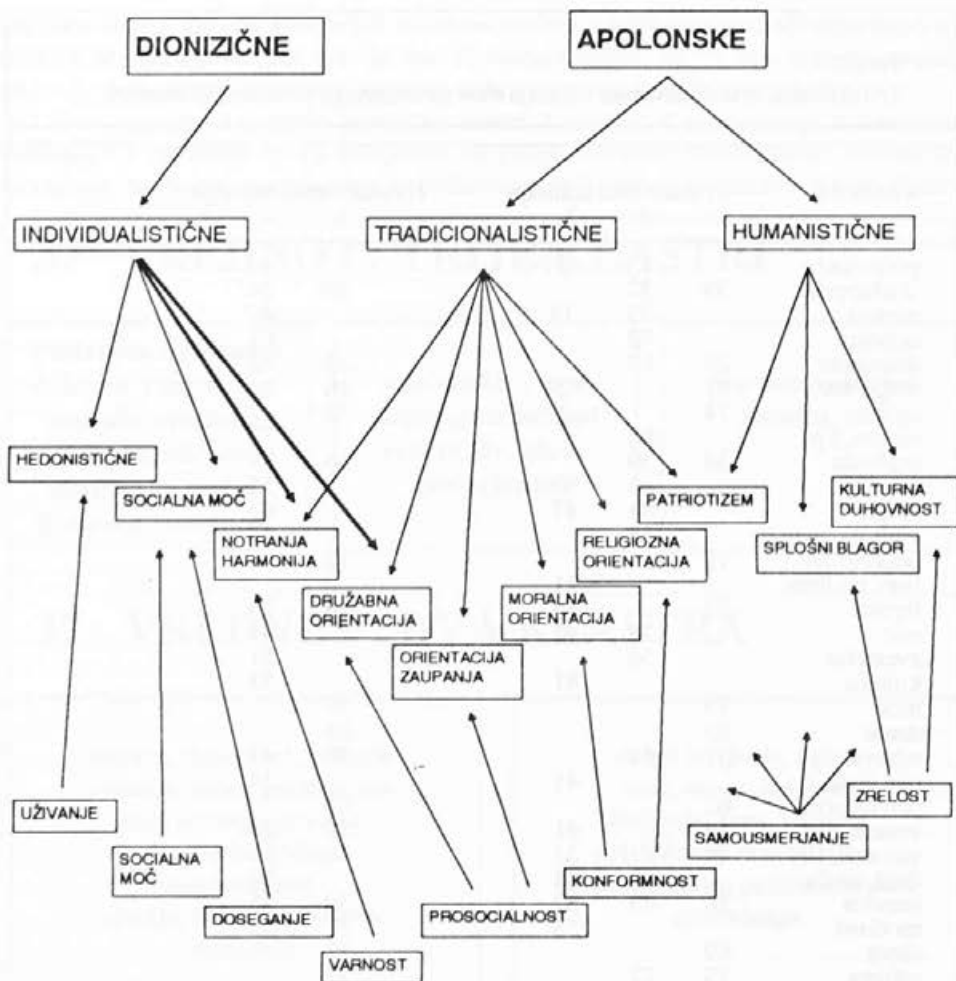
DIONIZIČNE

APOLONSKE

INDIVIDUALISTIČNE

TRADICIONALISTIČNE

HUMANISTIČNE

HEDONISTIČNE

SOCIALNA MOČ

NOTRANJA HARMONIJA

DRUŽABNA ORIENTACIJA

ORIENTACIJA ZAUPANJA

MORALNA ORIENTACIJA

RELIGIOZNA ORIENTACIJA

PATRIOTIZEM

SPLOŠNI BLAGOR

KULTURNA DUHOVNOST

UŽIVANJE

SOCIALNA MOČ

DOSEGANJE

VARNOST

PROSOCIALNOST

KONFORMNOST

SAMOUSMERJANJE

ZRELOST